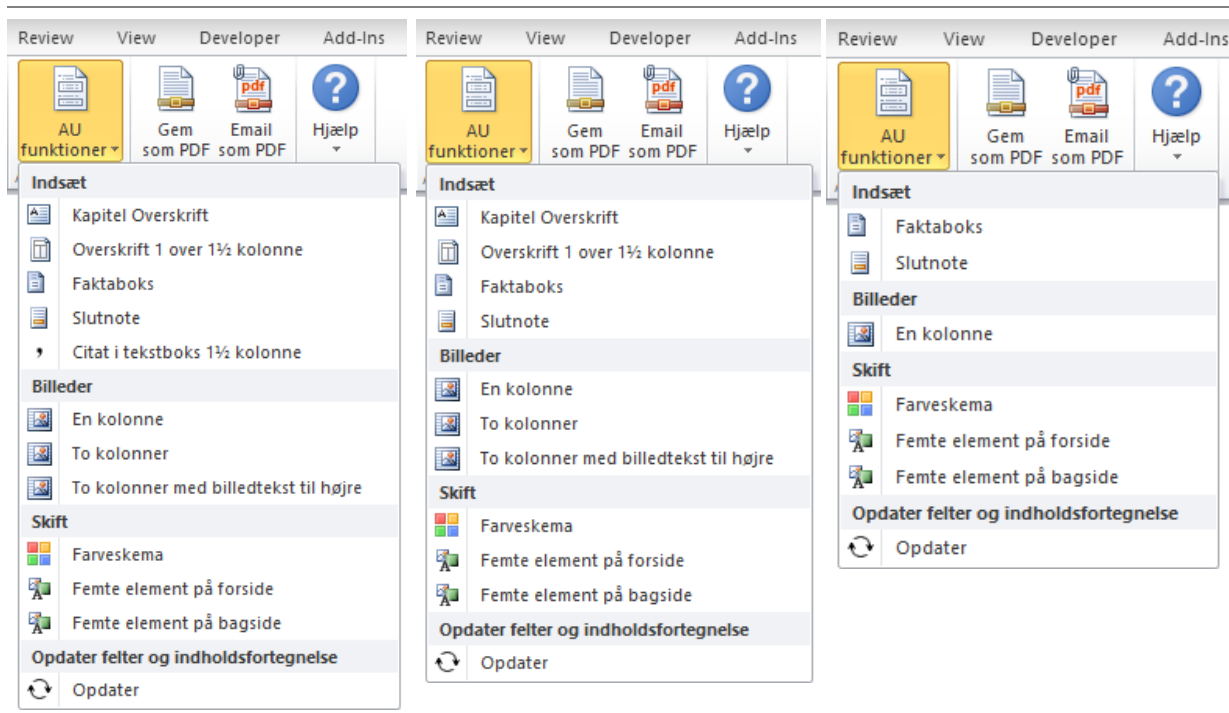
Review View Developer Add-Ins

AU funktioner

Gem som PDF

Email som PDF

pdf

Hjælp

Indsæt

Kapitel Overskrift

Overskrift 1 over 1½ kolonne

Faktaboks

Slutnote

Citat i tekstboks 1½ kolonne

Billeder

En kolonne

To kolonner

To kolonner med billedtekst til højre

Skift

Farveskema

Femte element på forside

Femte element på bagside

Opdater felter og indholdsfortegnelse

Opdater

Review View Developer Add-Ins

AU funktioner

Gem som PDF

Email som PDF

pdf

Hjælp

Indsæt

Kapitel Overskrift

Overskrift 1 over 1½ kolonne

Faktaboks

Slutnote

Billeder

En kolonne

To kolonner

To kolonner med billedtekst til højre

Skift

Farveskema

Femte element på forside

Femte element på bagside

Opdater felter og indholdsfortegnelse

Opdater

Review View Developer Add-Ins

AU funktioner

Gem som PDF

Email som PDF

pdf

Hjælp

Indsæt

Faktaboks

Slutnote

Billeder

En kolonne

Skift

Farveskema

Femte element på forside

Femte element på bagside

Opdater felter og indholdsfortegnelse

Opdater